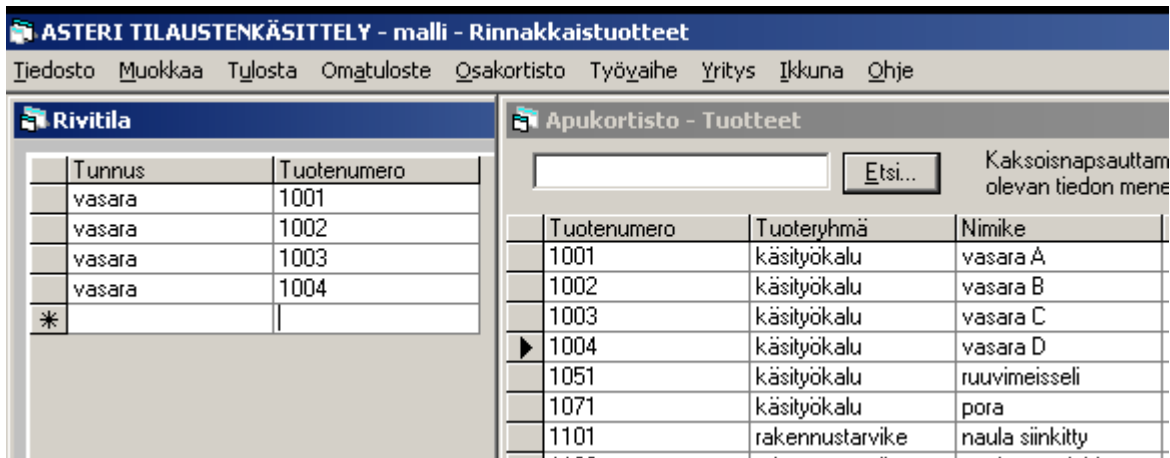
ASTERI TILAUSTENKÄSITTELY - malli - Rinnakkaistuotteet

Tiedosto Muokkaa Tulosta Omatuloste Osakortisto Työvaihe Yritys Ikkuna Ohje

Rivitila

| Tunnus | Tuotenumero |
|---|---|
| vasara | 1001 |
| vasara | 1002 |
| vasara | 1003 |
| vasara | 1004 |
| * | |

Apukortisto - Tuotteet

Etsi...

Kaksoisnapsauttam olevan tiedon mene

| Tuotenumero | Tuoteryhmä | Nimike |
|---|---|---|
| 1001 | käsityökalu | vasara A |
| 1002 | käsityökalu | vasara B |
| 1003 | käsityökalu | vasara C |
| 1004 | käsityökalu | vasara D |
| 1051 | käsityökalu | ruuvimeisseli |
| 1071 | käsityökalu | pora |
| 1101 | rakennustarvike | naula siinkitty |